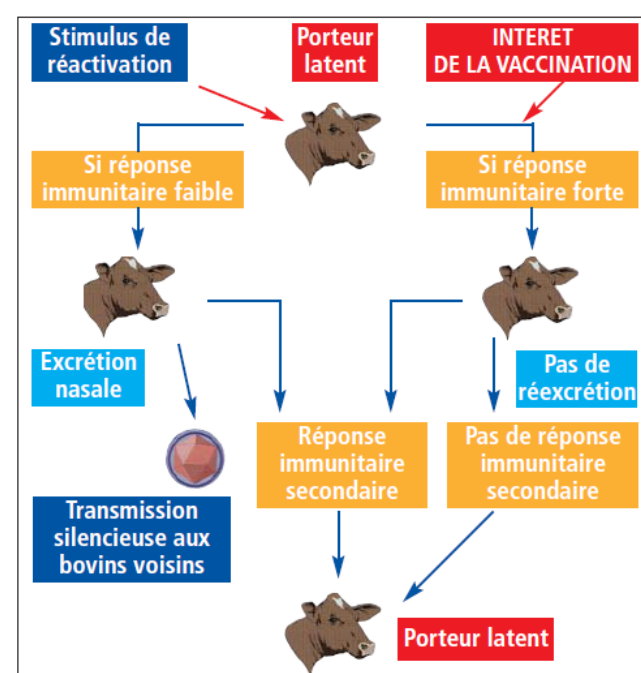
Stimulus de réactivation

Porteur latent

INTERET DE LA VACCINATION

Si réponse immunitaire faible

Si réponse immunitaire forte

Excrétion nasale

Pas de réexcrétion

Réponse immunitaire secondaire

Pas de réponse immunitaire secondaire

Transmission silencieuse aux bovins voisins

Porteur latent